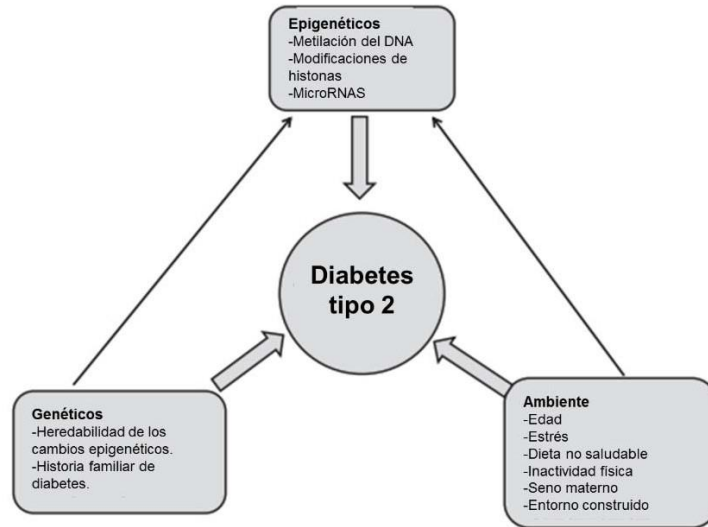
Epigenéticos
-Metilación del DNA
-Modificaciones de histonas
-MicroRNAS

Diabetes tipo 2

Genéticos
-Heredabilidad de los cambios epigenéticos.
-Historia familiar de diabetes.

Ambiente
-Edad
-Estrés
-Dieta no saludable
-Inactividad física
-Seno materno
-Entorno construido